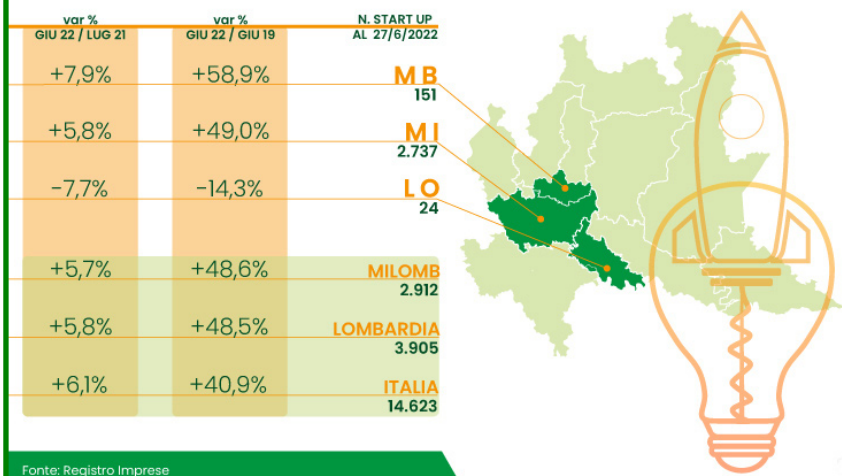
| var % GIU 22 / LUG 21 | var % GIU 22 / GIU 19 | N. START UP AL 27/6/2022 |
|---|---|---|
| +7,9% | +58,9% | MB 151 |
| +5,8% | +49,0% | MI 2.737 |
| -7,7% | -14,3% | LO 24 |
| +5,7% | +48,6% | MILOMB 2.912 |
| +5,8% | +48,5% | LOMBARDIA 3.905 |
| +6,1% | +40,9% | ITALIA 14.623 |

Fonte: Registro Imprese